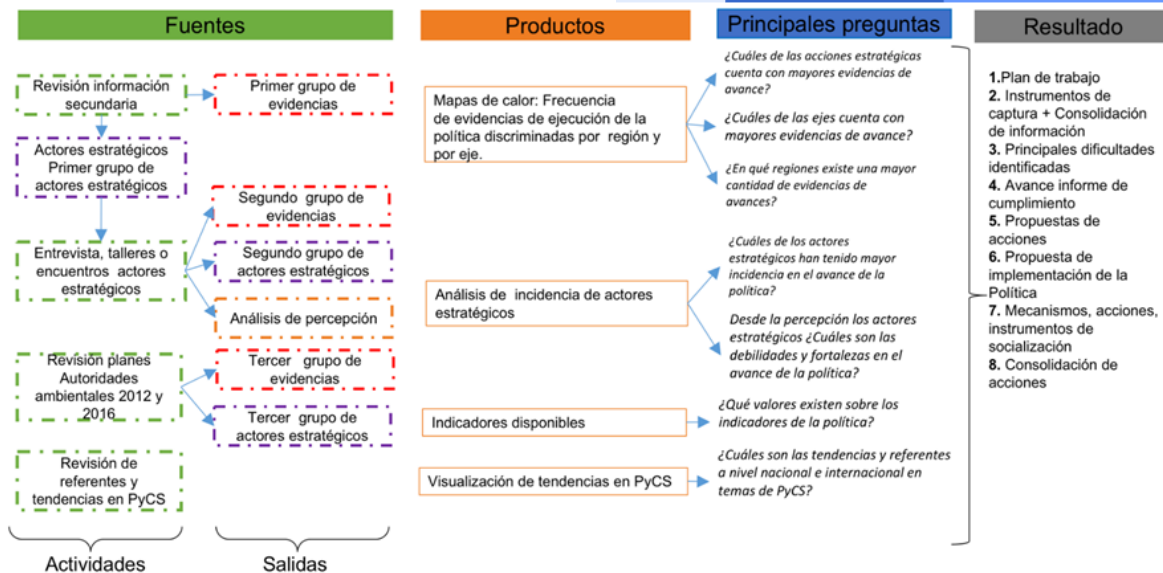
Fuentes

Productos

Principales preguntas

Resultado

Revisión información secundaria

Primer grupo de evidencias

Actores estratégicos Primer grupo de actores estratégicos

Entrevista, talleres o encuentros actores estratégicos

Segundo grupo de evidencias

Segundo grupo de actores estratégicos

Análisis de percepción

Revisión planes Autoridades ambientales 2012 y 2016

Tercer grupo de evidencias

Tercer grupo de actores estratégicos

Revisión de referentes y tendencias en PyCS

Actividades

Salidas

Mapas de calor: Frecuencia de evidencias de ejecución de la política discriminadas por región y por eje.

¿Cuáles de las acciones estratégicas cuenta con mayores evidencias de avance?

¿Cuáles de las ejes cuenta con mayores evidencias de avance?

¿En qué regiones existe una mayor cantidad de evidencias de avances?

Análisis de incidencia de actores estratégicos

¿Cuáles de los actores estratégicos han tenido mayor incidencia en el avance de la política?

Desde la percepción los actores estratégicos ¿Cuáles son las debilidades y fortalezas en el avance de la política?

Indicadores disponibles

¿Qué valores existen sobre los indicadores de la política?

Visualización de tendencias en PyCS

¿Cuáles son las tendencias y referentes a nivel nacional e internacional en temas de PyCS?

1. Plan de trabajo
2. Instrumentos de captura + Consolidación de información
3. Principales dificultades identificadas
4. Avance informe de cumplimiento
5. Propuestas de acciones
6. Propuesta de implementación de la Política
7. Mecanismos, acciones, instrumentos de socialización
8. Consolidación de acciones